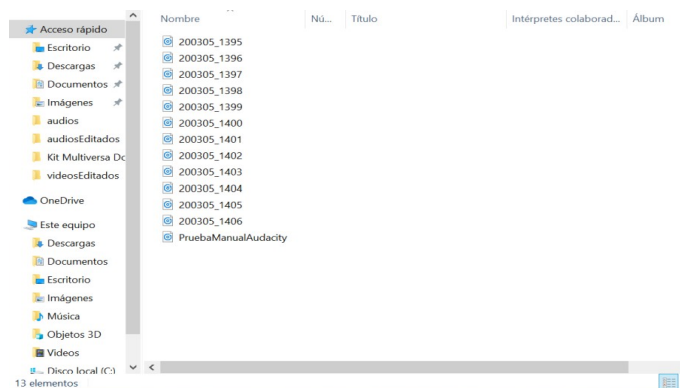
Acceso rápido
Escritorio
Descargas
Documentos
Imágenes
audios
audiosEditados
Kit Multiversa Dc
videosEditados
OneDrive
Este equipo
Descargas
Documentos
Escritorio
Imágenes
Música
Objetos 3D
Videos
Disco local (C:)
13 elementos

| Nombre | Nú... | Título | Intérpretes colaborad... | Álbum |
|---|---|---|---|---|
| 200305_1395 | | | | |
| 200305_1396 | | | | |
| 200305_1397 | | | | |
| 200305_1398 | | | | |
| 200305_1399 | | | | |
| 200305_1400 | | | | |
| 200305_1401 | | | | |
| 200305_1402 | | | | |
| 200305_1403 | | | | |
| 200305_1404 | | | | |
| 200305_1405 | | | | |
| 200305_1406 | | | | |
| PruebaManualAudacity | | | | |